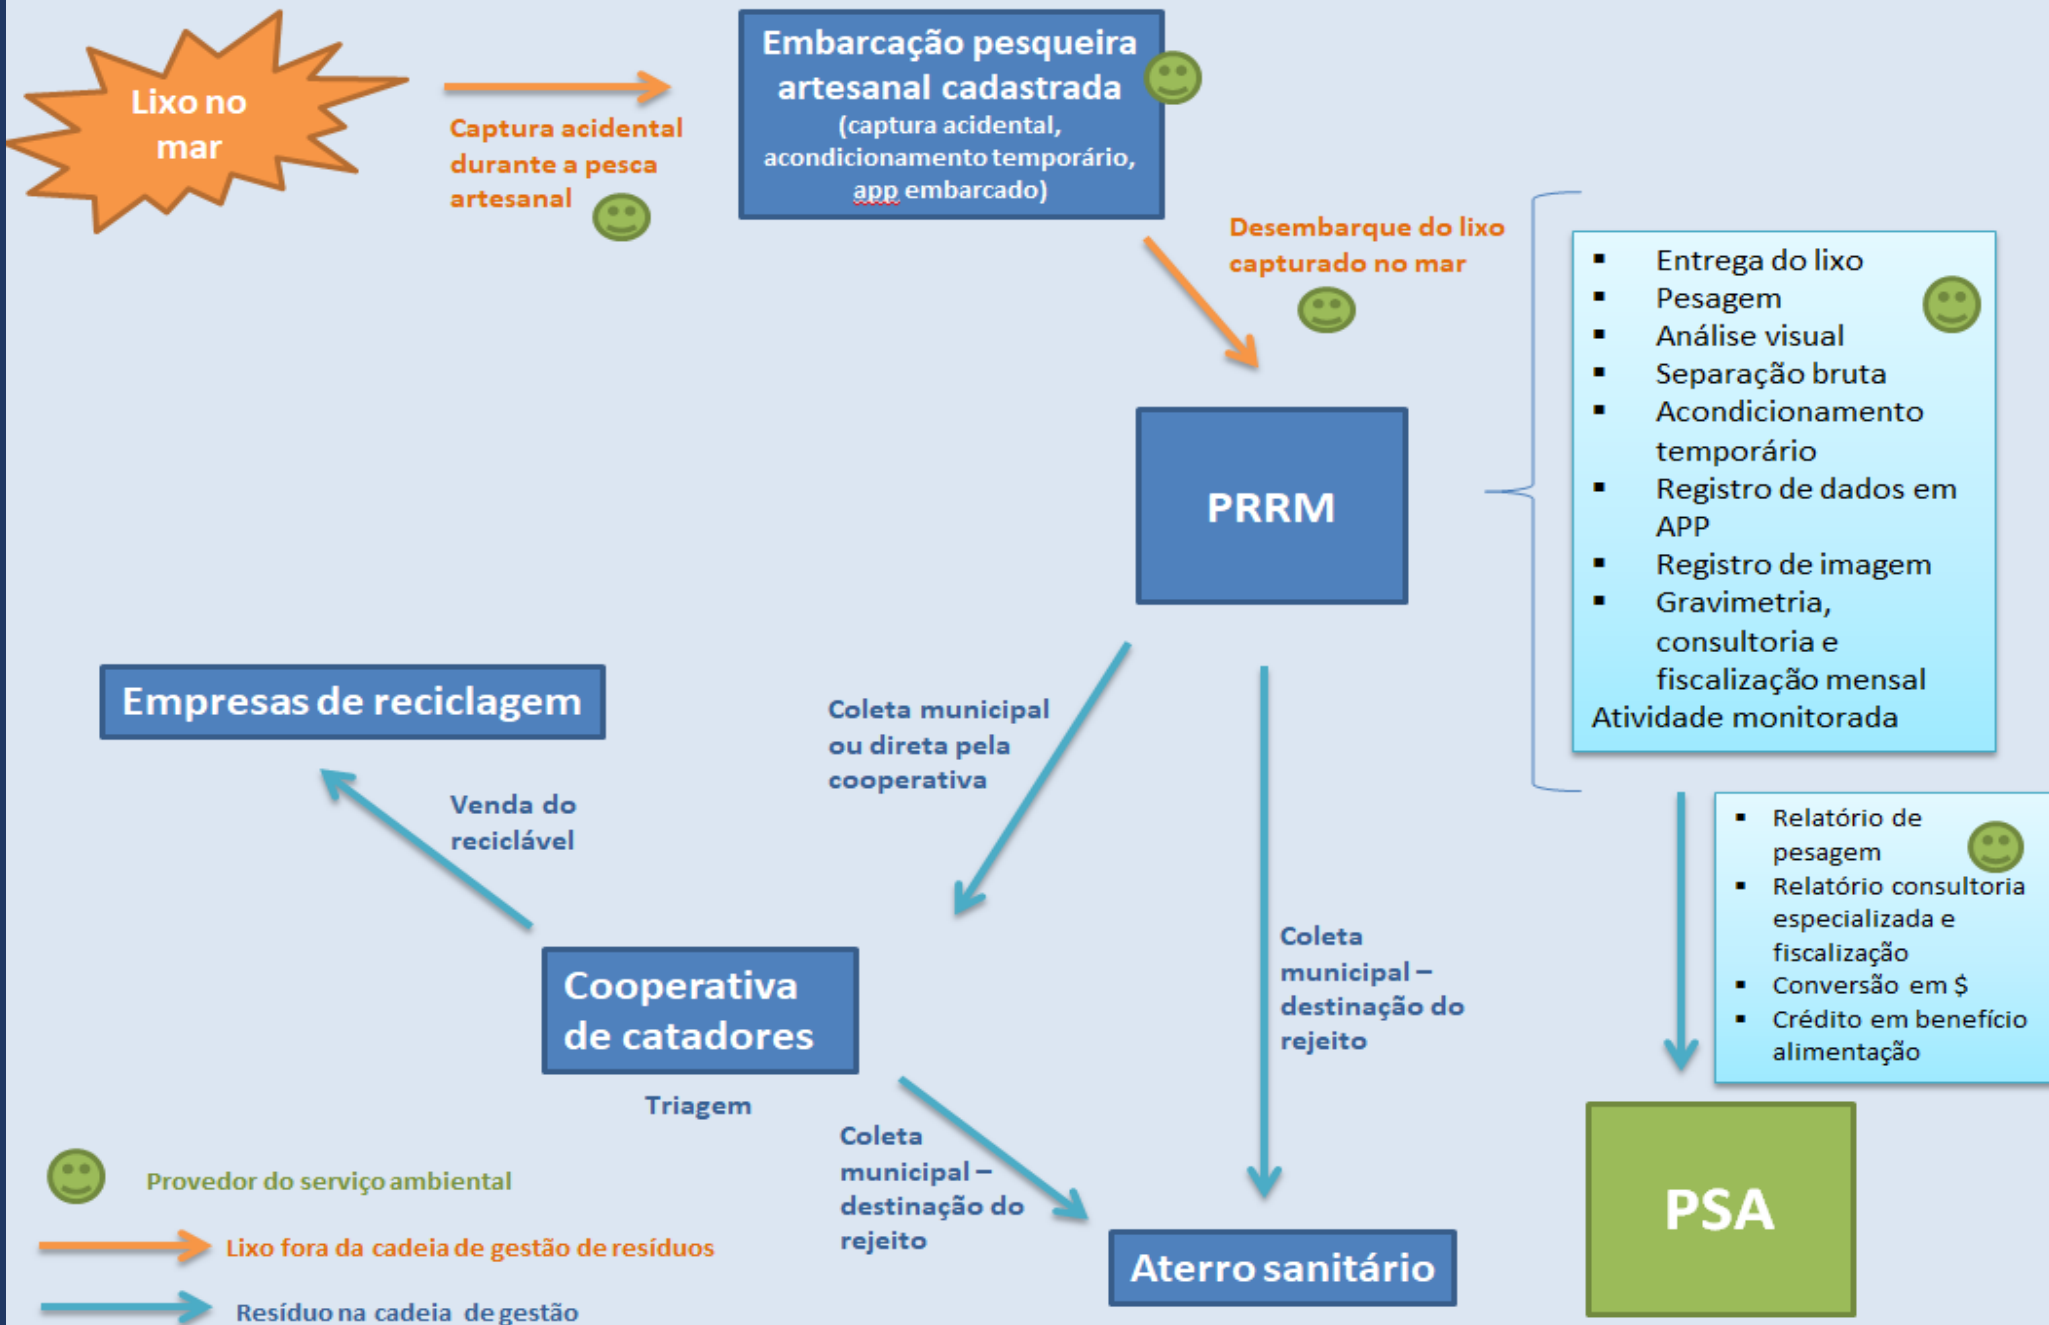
Lixo no mar

Captura acidental durante a pesca artesanal

Embarcação pesqueira artesanal cadastrada
(captura acidental, acondicionamento temporário, app embarcado)

Desembarque do lixo capturado no mar

- Entrega do lixo
- Pesagem
- Análise visual
- Separação bruta
- Acondicionamento temporário
- Registro de dados em APP
- Registro de imagem
- Gravimetria, consultoria e fiscalização mensal

Atividade monitorada

PRRM

Empresas de reciclagem

Coleta municipal ou direta pela cooperativa

Venda do reciclável

Cooperativa de catadores

Triagem

Coleta municipal – destinação do rejeito

Coleta municipal – destinação do rejeito

- Relatório de pesagem
- Relatório consultoria especializada e fiscalização
- Conversão em $
- Crédito em benefício alimentação

PSA

Aterro sanitário

Provedor do serviço ambiental

Lixo fora da cadeia de gestão de resíduos

Resíduo na cadeia de gestão